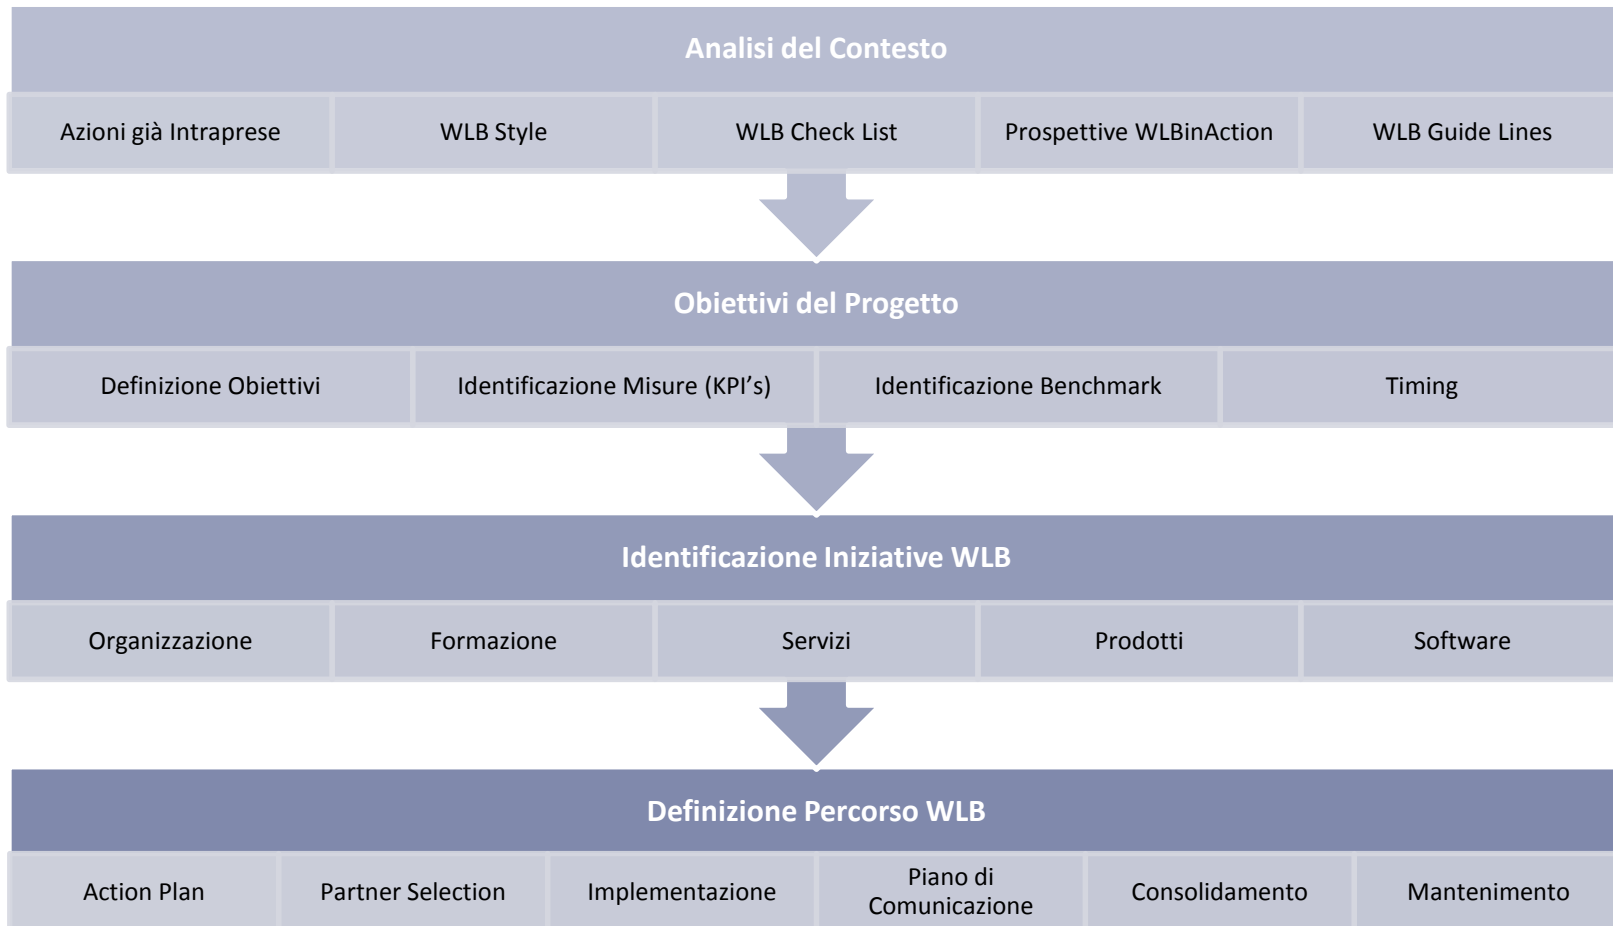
Analisi del Contesto

Azioni già Intraprese

WLB Style

WLB Check List

Prospettive WLBinAction

WLB Guide Lines

Obiettivi del Progetto

Definizione Obiettivi

Identificazione Misure (KPI's)

Identificazione Benchmark

Timing

Identificazione Iniziative WLB

Organizzazione

Formazione

Servizi

Prodotti

Software

Definizione Percorso WLB

Action Plan

Partner Selection

Implementazione

Piano di Comunicazione

Consolidamento

Mantenimento